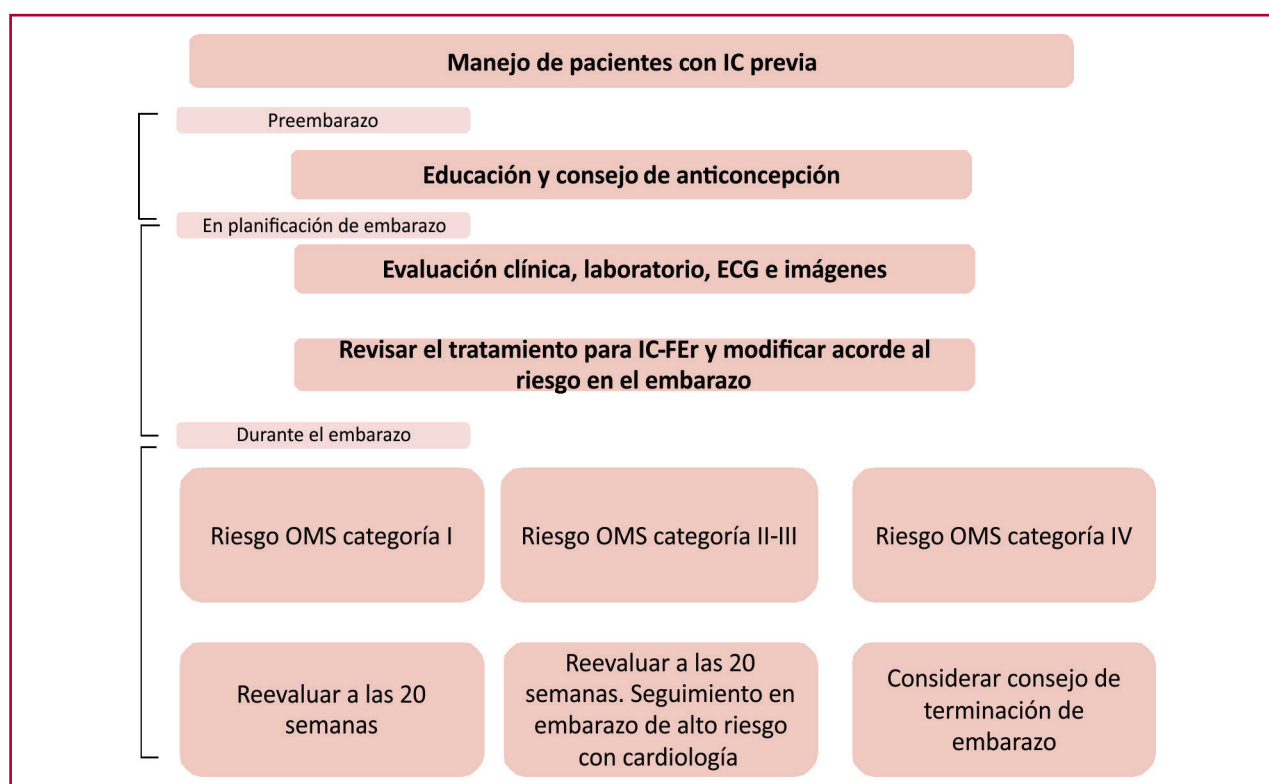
Manejo de pacientes con IC previa

Preembarazo

Educación y consejo de anticoncepción

En planificación de embarazo

Evaluación clínica, laboratorio, ECG e imágenes

Revisar el tratamiento para IC-FEr y modificar acorde al riesgo en el embarazo

Durante el embarazo

Riesgo OMS categoría I

Riesgo OMS categoría II-III

Riesgo OMS categoría IV

Reevaluar a las 20 semanas

Reevaluar a las 20 semanas. Seguimiento en embarazo de alto riesgo con cardiología

Considerar consejo de terminación de embarazo